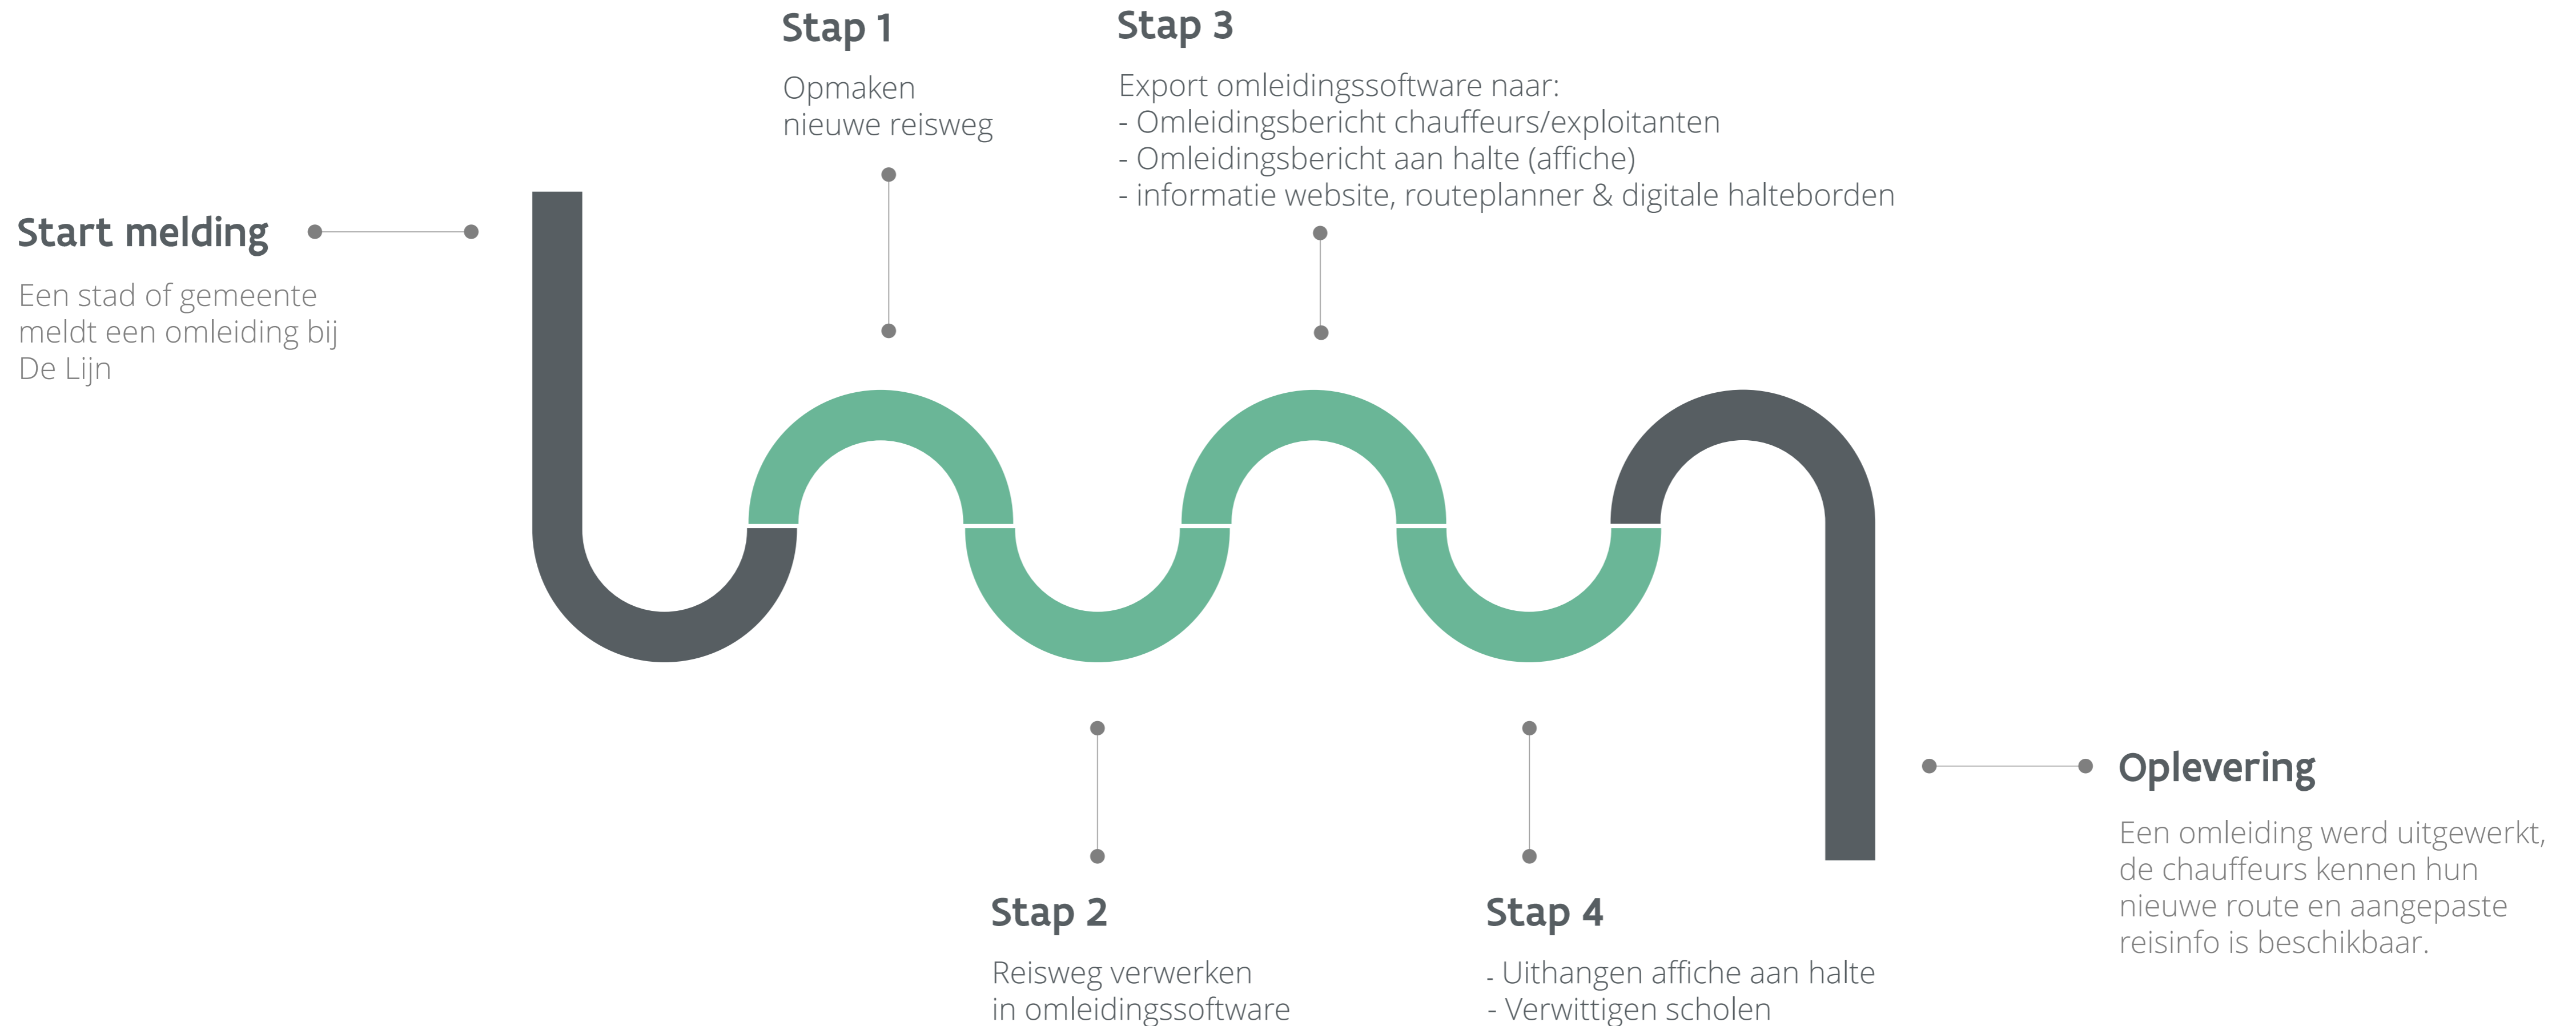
Stap 1

Opmaken nieuwe reisweg

Stap 3

Export omleidingssoftware naar:
- Omleidingsbericht chauffeurs/exploitanten
- Omleidingsbericht aan halte (affiche)
- informatie website, routeplanner & digitale halteborden

Start melding

Een stad of gemeente meldt een omleiding bij De Lijn

Oplevering

Een omleiding werd uitgewerkt, de chauffeurs kennen hun nieuwe route en aangepaste reisinfo is beschikbaar.

Stap 2

Reisweg verwerken in omleidingssoftware

Stap 4

- Uithangen affiche aan halte
- Verwittigen scholen